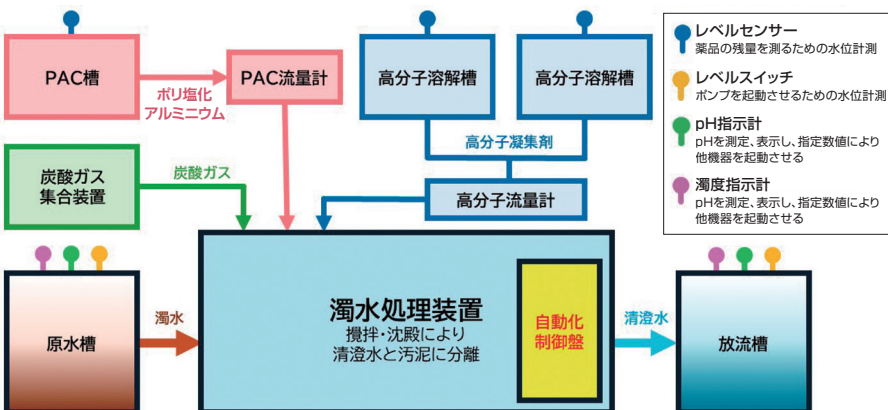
PAC槽

ポリ塩化
アルミニウム

PAC流量計

高分子溶解槽

高分子溶解槽

高分子凝集剤

レベルセンサー
薬品の残量を測るための水位計測

レベルスイッチ
ポンプを起動させるための水位計測

pH指示計
pHを測定、表示し、指定数値により他機器を起動させる

濁度指示計
pHを測定、表示し、指定数値により他機器を起動させる

炭酸ガス
集合装置

炭酸ガス

高分子流量計

原水槽

濁水

濁水処理装置
攪拌・沈殿により
清澄水と汚泥に分離

自動化
制御盤

清澄水

放流槽